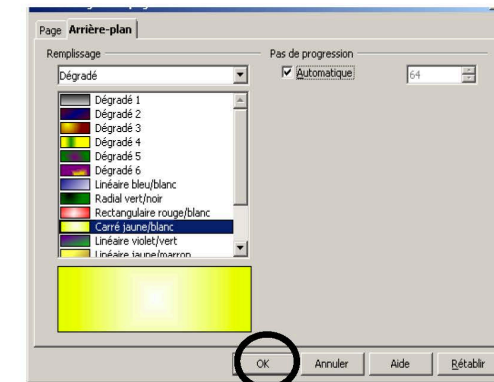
Page Arrière-plan

Remplissage

Dégradé

Dégradé 1
Dégradé 2
Dégradé 3
Dégradé 4
Dégradé 5
Dégradé 6
Linéaire bleu/blanc
Radial vert/noir
Rectangulaire rouge/blanc
Carré jaune/blanc
Linéaire violet/vert
Linéaire jaune/marron

Pas de progression

Automatique

64

OK
Annuler
Aide
Rétablir